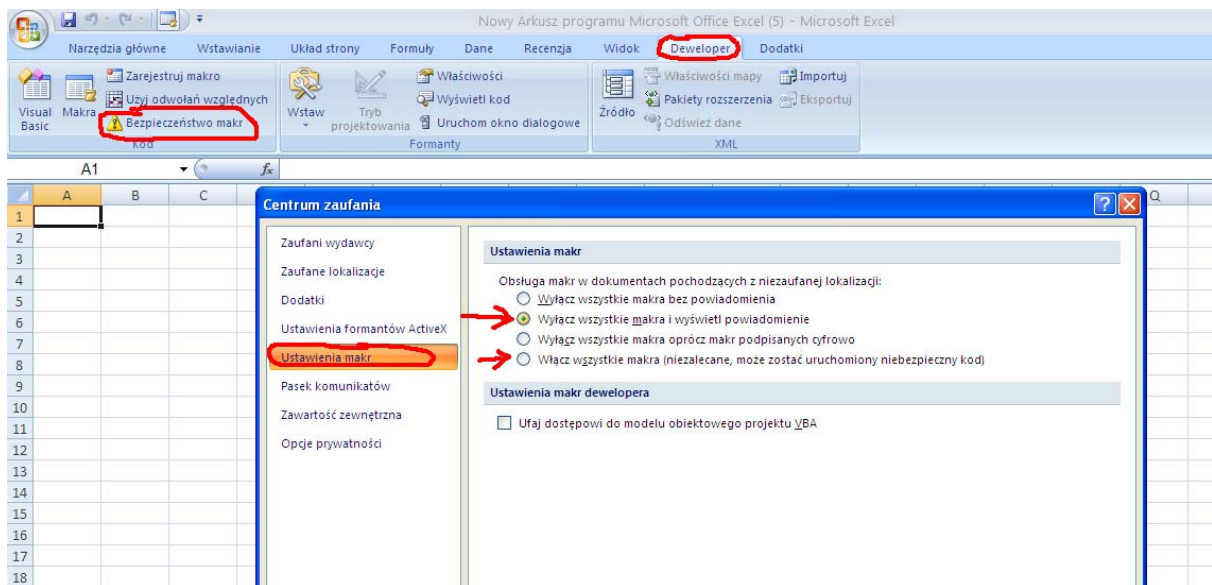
Nowy Arkusz programu Microsoft Office Excel (5) - Microsoft Excel

Narzędzia główne Wstawianie Układ strony Formuły Dane Recenzja Widok Deweloper Dodatki

Visual Basic Makra Zarejestruj makro Użyj odwołań względnych Bezpieczeństwo makr Kod

Wstaw Tryb projektowania Właściwości Wyświetl kod Uruchom okno dialogowe Formanty

Źródło Właściwości mapy Pakiety rozszerzenia Odśwież dane Importuj Eksportuj XML

A1 $f_x$

A B C Q

1 2 3 4 5 6 7 8 9 10 11 12 13 14 15 16 17 18

Centrum zaufania

Zaufani wydawcy
Zaufane lokalizacje
Dodatki
Ustawienia formantów ActiveX
Ustawienia makr
Pasek komunikatów
Zawartość zewnętrzna
Opcje prywatności

Ustawienia makr

Obsługa makr w dokumentach pochodzących z niezaufanej lokalizacji:
Wyłącz wszystkie makra bez powiadomienia
Wyłącz wszystkie makra i wyświetl powiadomienie
Wyłącz wszystkie makra oprócz makr podpisanych cyfrowo
Włącz wszystkie makra (niezalecane, może zostać uruchomiony niebezpieczny kod)

Ustawienia makr dewelopera

Ufaj dostępowi do modelu obiektowego projektu VBA